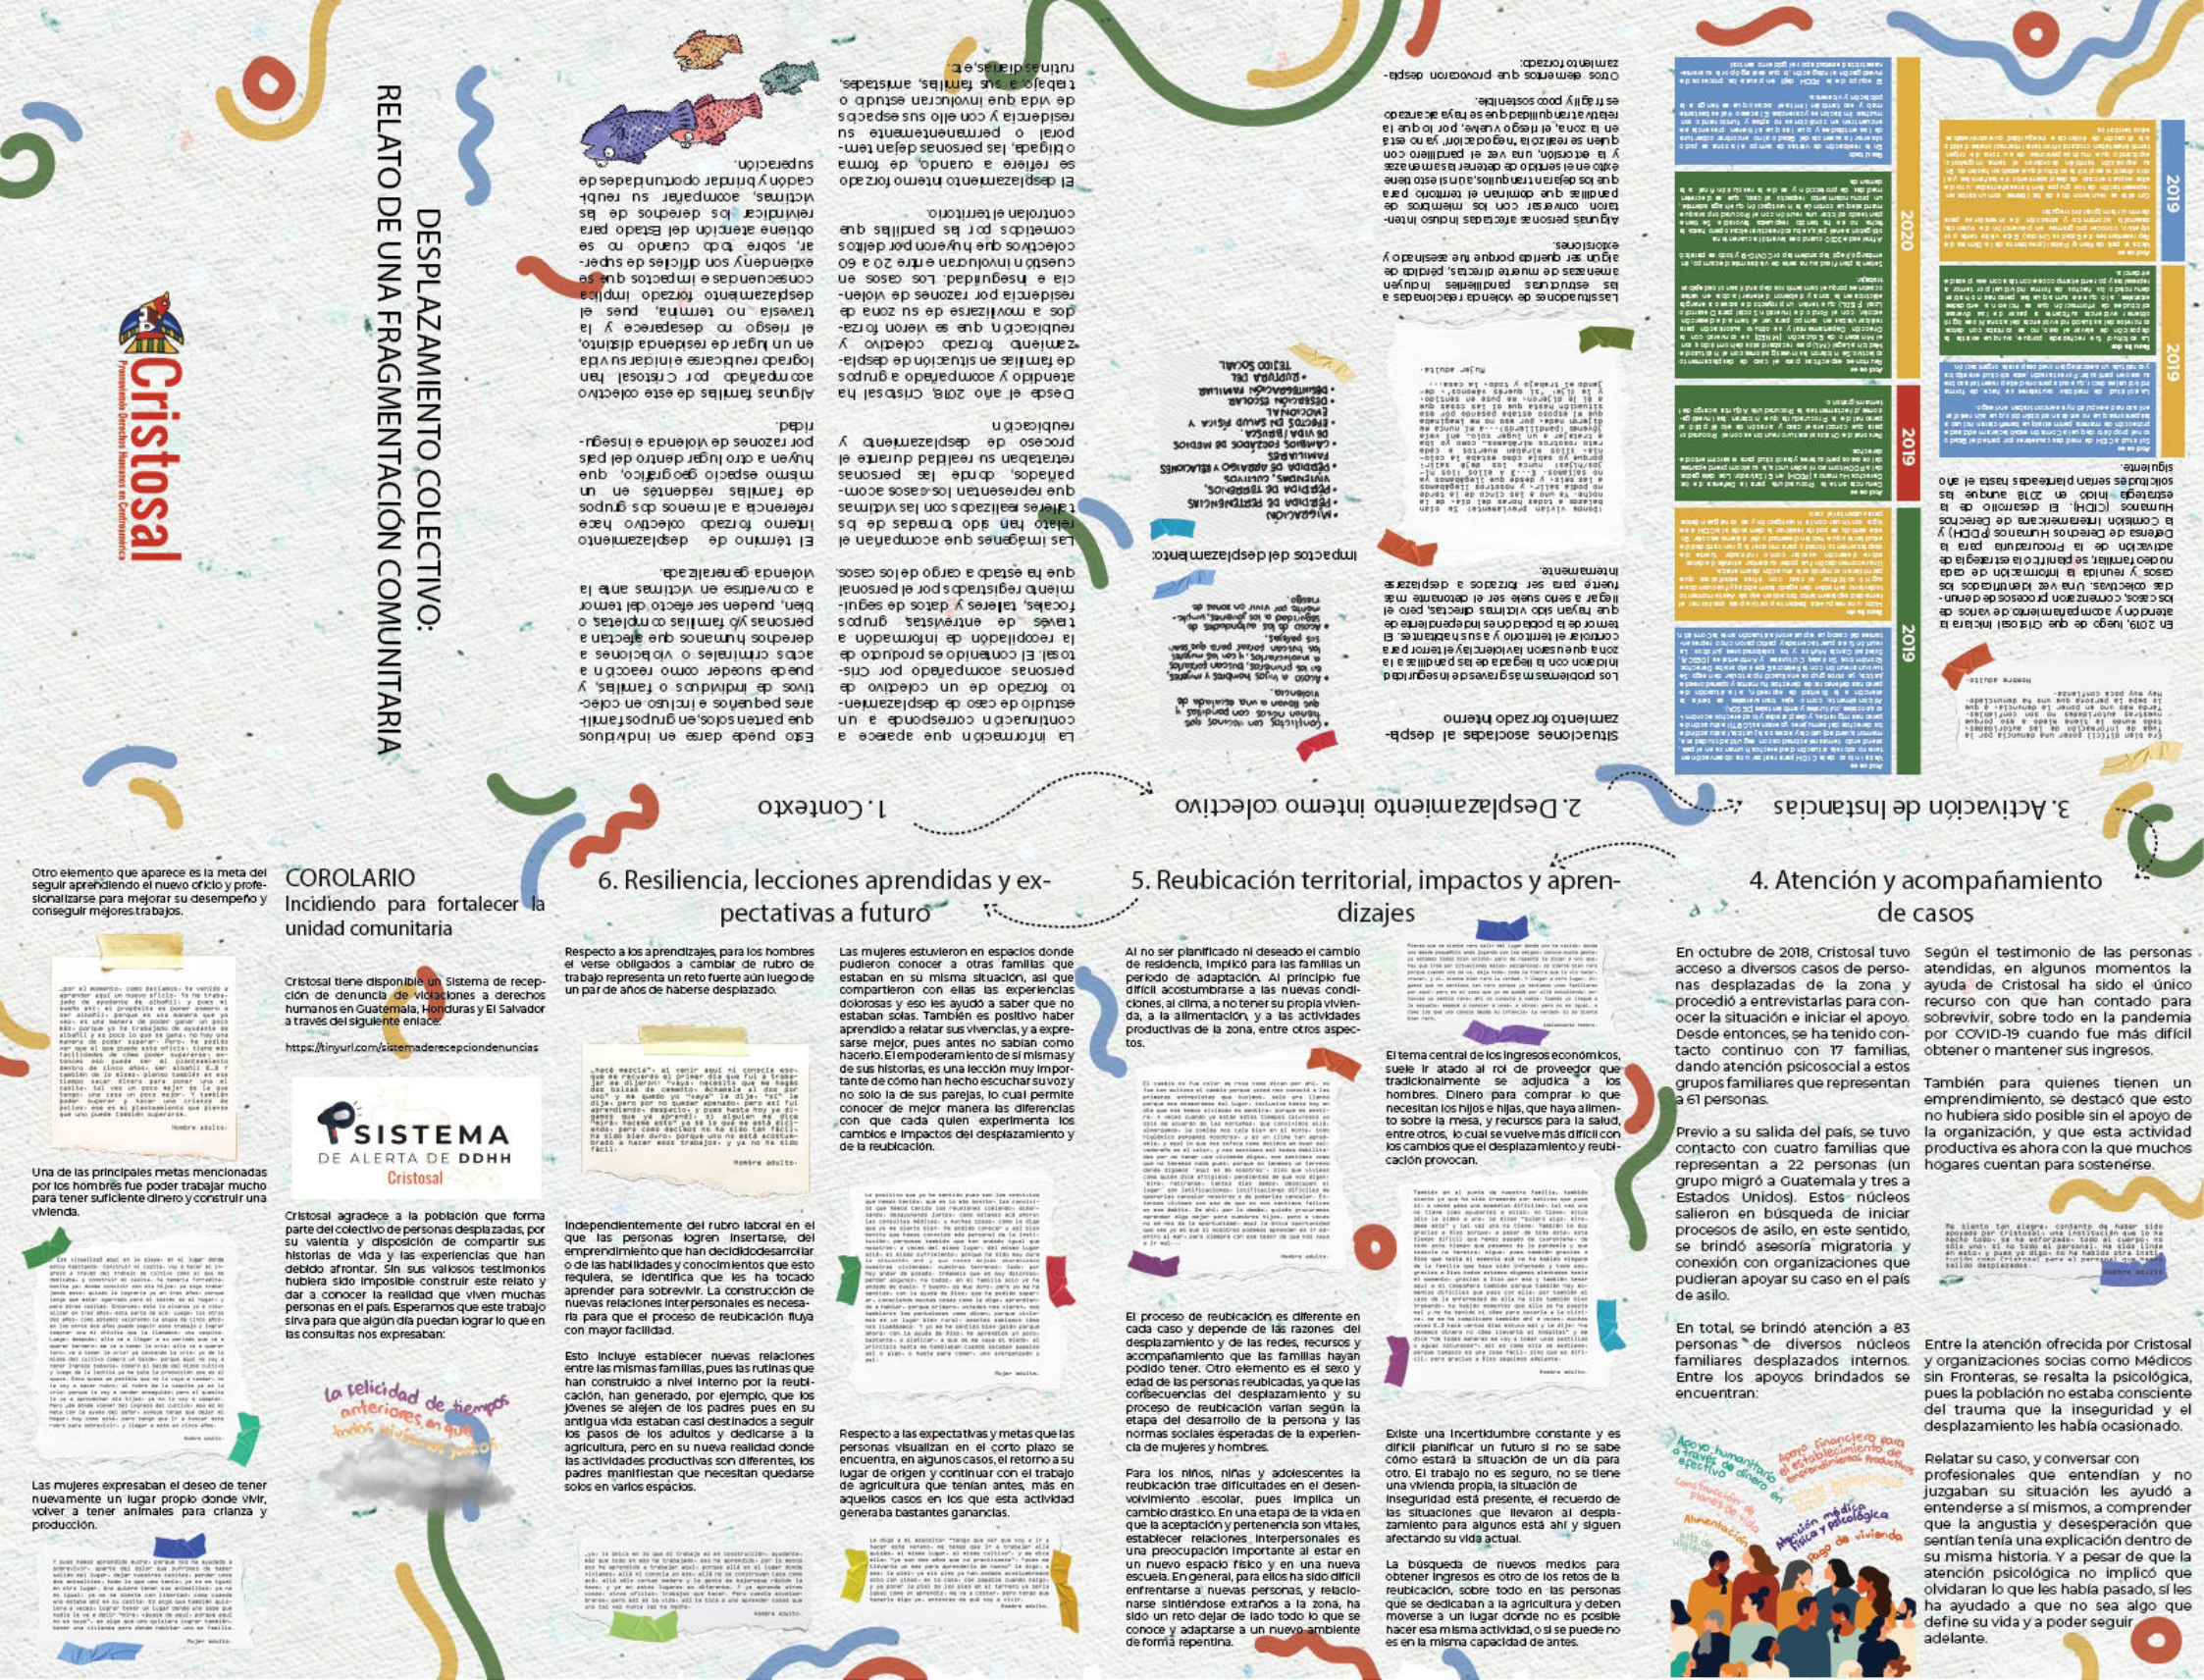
DESPLAZAMIENTO COLECTIVO: RELATO DE UNA FRAGMENTACIÓN COMUNITARIA

Cristosal
Fomentando Derechos Humanos en Centroamérica

1. Contexto

2. Desplazamiento interno colectivo

3. Activación de instancias

4. Atención y acompañamiento de casos

5. Reubicación territorial, impactos y aprendizajes

6. Resiliencia, lecciones aprendidas y expectativas a futuro

COROLARIO
Incidiendo para fortalecer la unidad comunitaria

Cristosal tiene disponible un Sistema de recepción de denuncia de violaciones a derechos humanos en Guatemala, Honduras y El Salvador a través del siguiente enlace:

https://tinyurl.com/sistemaderecepciondenuncias

SISTEMA DE ALERTA DE DDHH
Cristosal

Cristosal agradece a la población que forma parte del colectivo de personas desplazadas, por su valentía y disposición de compartir sus historias de vida y las experiencias que han debido afrontar. Sin sus valiosos testimonios hubiera sido imposible construir este relato y dar a conocer la realidad que viven muchas personas en el país. Esperamos que este trabajo sirva para que algún día puedan lograr lo que en las consultas nos expresaban:

la felicidad de tiempos anteriores, en que todos vivíamos juntos

Otro elemento que aparece es la meta del seguir aprendiendo el nuevo oficio y profesionalizarse para mejorar su desempeño y conseguir mejores trabajos.

Una de las principales metas mencionadas por los hombres fue poder trabajar mucho para tener suficiente dinero y construir una vivienda.

Las mujeres expresaban el deseo de tener nuevamente un lugar propio donde vivir, volver a tener animales para crianza y producción.

Respecto a los aprendizajes, para los hombres el verse obligados a cambiar de rubro de trabajo representó un reto fuerte aún luego de un par de años de haberse desplazado.

Independientemente del rubro laboral en el que las personas logren insertarse, del emprendimiento que han decidido desarrollar o de las habilidades y conocimientos que esto requiera, se identifica que les ha tocado aprender para sobrevivir. La construcción de nuevas relaciones interpersonales es necesaria para que el proceso de reubicación fluya con mayor facilidad.

Esto incluye establecer nuevas relaciones entre las mismas familias, pues las rutinas que han construido a nivel interno por la reubicación, han generado, por ejemplo, que los jóvenes se alejen de los padres pues en su antigua vida estaban casi destinados a seguir los pasos de los adultos y dedicarse a la agricultura, pero en su nueva realidad donde las actividades productivas son diferentes, los padres manifiestan que necesitan quedarse solos en varios espacios.

Las mujeres estuvieron en espacios donde pudieron conocer a otras familias que estaban en su misma situación, así que compartieron con ellas sus experiencias dolorosas y eso les ayudó a saber que no estaban solas. También es positivo haber aprendido a relatar sus vivencias, y a expresarse mejor, pues antes no sabían como hacerlo. El empoderamiento de sí mismas y de sus historias, es una lección muy importante de como han hecho escuchar su voz y no solo la de sus parejas, lo cual permite conocer de mejor manera las diferencias con que cada quien experimenta los cambios e impactos del desplazamiento y de la reubicación.

Respecto a las expectativas y metas que las personas visualizan en el corto plazo se encuentra, en algunos casos, el retorno a su lugar de origen y continuar con el trabajo de agricultura que tenían antes, más en aquellos casos en los que esta actividad generaba bastantes ganancias.

Al no ser planificado ni deseado el cambio de residencia, implicó para las familias un período de adaptación. Al principio fue difícil acostumbrarse a las nuevas condiciones, el clima, a no tener su propia vivienda, a la alimentación, y a las actividades productivas de la zona, entre otros aspectos.

El tema central de los ingresos económicos, suele ir atado al rol de proveedor que tradicionalmente se adjudica a los hombres. Dinero para comprar lo que necesitan los hijos e hijas, que haya alimento sobre la mesa, y recursos para la salud, entre otros, lo cual se vuelve más difícil con los cambios que el desplazamiento y reubicación provocan.

El proceso de reubicación es diferente en cada caso y depende de las razones del desplazamiento y de las redes, recursos y acompañamiento que las familias han podido tener. Otro elemento es el sexo y edad de las personas reubicadas, ya que las consecuencias del desplazamiento y el proceso de reubicación varían según la etapa del desarrollo de la persona y las normas sociales esperadas de la experiencia de mujeres y hombres.

Para los niños, niñas y adolescentes la reubicación trae dificultades en el desenvolvimiento escolar, pues implica un cambio drástico. En una etapa de la vida en que la aceptación y pertenencia son vitales, establecer relaciones interpersonales es una preocupación importante al estar en un nuevo espacio físico y en una nueva escuela. En general, para ellos ha sido difícil enfrentarse a nuevas personas, y relacionarse sintiéndose extraños a la zona, ha sido un reto dejar de lado todo lo que se conoce y adaptarse a un nuevo ambiente de forma repentina.

Existe una incertidumbre constante y es difícil planificar un futuro si no se sabe cómo estará la situación de un día para otro. El trabajo no es seguro, no se tiene una vivienda propia, la situación de inseguridad está presente, el recuerdo de las situaciones que llevaron al desplazamiento para algunos está aún y siguen afectando su vida actual.

La búsqueda de nuevos medios para obtener ingresos es otro de los retos de la reubicación, sobre todo en las personas que se dedicaban a la agricultura y deben moverse a un lugar donde no es posible hacer esa misma actividad, o si se puede no es en la misma capacidad de antes.

En octubre de 2018, Cristosal tuvo acceso a diversos casos de personas desplazadas de la zona y procedió a entrevistarlas para conocer la situación e iniciar el apoyo. Desde entonces, se ha tenido contacto continuo con 17 familias, dando atención psicosocial a estos grupos familiares que representan a 61 personas.

Previo a su salida del país, se tuvo contacto con cuatro familias que representan a 22 personas (un grupo migró a Guatemala y tres a Estados Unidos). Estos núcleos salieron en búsqueda de iniciar procesos de asilo, en este sentido, se brindó asesoría migratoria y conexión con organizaciones que pudieran apoyar su caso en el país de asilo.

En total, se brindó atención a 83 personas de diversos núcleos familiares desplazados internos. Entre los apoyos brindados se encuentran:

Apoyo humanitario de efectivo para de viveres
Apoyo financiero para el establecimiento de emprendimientos productivos
Alimentación
Atención médica física y psicológica
Pago de vivienda

Según el testimonio de las personas atendidas, en algunos momentos la ayuda de Cristosal ha sido el único recurso con que han contado para sobrevivir, sobre todo en la pandemia por COVID-19 cuando fue más difícil obtener o mantener sus ingresos.

También para quienes tienen un emprendimiento, se destacó que esto no hubiera sido posible sin el apoyo de organización, y que esta actividad productiva es ahora con la que muchos hogares cuentan para sostenerse.

Entre la atención ofrecida por Cristosal y organizaciones socias como Médicos sin Fronteras, se resalta la psicológica, pues la población no estaba consciente del trauma que la inseguridad y el desplazamiento les había ocasionado.

Relatar su caso, y conversar con profesionales que entendían y no juzgaban su situación les ayudó a entenderse a sí mismos, a comprender que la angustia y desesperación que sentían tenía una explicación dentro de su misma historia. Y a pesar de que la atención psicológica no implicó que olvidaran lo que les había pasado, sí les ha ayudado a que no sea algo que define su vida y a poder seguir adelante.

La información que aparece a continuación corresponde a un estudio de caso de un colectivo de personas acompañado por Cristosal. El contenido se produjo de la recopilación de información a través de entrevistas, grupos focales, talleres y datos de seguimiento registrados por el personal que ha estado a cargo de los casos.

Esto puede darse en individuos que parten solos, en grupos familiares pequeños o extensos, e incluso colectivos de individuos y familias que suelen coincidir como reacción a actos criminales o violaciones a derechos humanos en las que varias personas y/o familias se ven afectadas, que es uno de los factores que, sin embargo, son el efecto del terror a convertirse en víctimas ante la violencia generalizada.

Las imágenes que acompañan el relato han sido tomadas de los talleres realizados con las víctimas que representan los diversos sectores, donde las personas relataban su realidad durante el proceso de desplazamiento y reubicación.

El término de desplazamiento interno forzado colectivo hace referencia a al menos dos grupos de familias relacionadas que buscan huir del mismo espacio geográfico, y que huyen a otro lugar dentro del país por razones de violencia e inseguridad.

Desde el año 2018, Cristosal ha atendido y acompañado a grupos de familias en situación de desplazamiento forzado colectivo y reubicación, a los que se vieron forzados a movilizarse de su zona de residencia por razones de violencia e inseguridad. Los casos que implican a familias y entre 20 a 60 colectivos que fueron por delitos cometidos por las pandillas que controlan el territorio.

Algunas familias de este colectivo han logrado realizar el proceso de denuncia de los hechos, y están en un lugar de residencia distinto, en el riesgo no desaparece y la travesía, no termina, pues el desplazamiento trae impactos que contrarrestan los efectos que la extensión y sus difíciles de superar, sobre todo cuando no obtienen atención del Estado para reivindicar sus derechos como víctimas, acompañar su rehabilitación y brindar oportunidades de superación.

El desplazamiento interno forzado se refiere a cuando la persona se ve obligada a huir de su lugar de residencia y con ello sus espacios de vida que involucran estudio o trabajo, las familias, amistades, rutinas diarias, etc.

Situaciones asociadas al desplazamiento forzado interno

Los problemas agravantes se relacionan con la inseguridad y la violencia ligada a la presencia de pandillas, o grupos en el territorio, que han sufrido diversas amenazas directas, pero el temor es el que las hace huir de forma más fuerte pues se optó por desplazarse internamente.

Las situaciones de violencia relacionadas a las estructuras pandilleriles incluyen amenazas de muerte directas, pérdida de algún ser querido porque fue asesinado y extorsiones.

Algunas personas afectadas incluso intentan conversar con miembros de las pandillas que dominan el territorio para que les dejen tranquilos, sin éxito pues la extorsión, una vez que quedan ahí, quien se niega, sigue siendo el riesgo, por lo que la huida es la única opción.

Otros elementos que provocan desplazamiento forzado:

Impactos del desplazamiento:

En 2019, luego de que Cristosal iniciara el acompañamiento de varios de los casos, se conocieron los procesos de atención y de denuncia de los casos. Con la intervención de la Procuraduría para la Defensa de los Derechos Humanos (PDDH) y la Comisión Interamericana de Derechos Humanos (CIDH), el desarrollo de la estrategia a partir de 2018 aunque las solicitudes serían planteadas hasta el año siguiente.

2019
2019
2019
2020